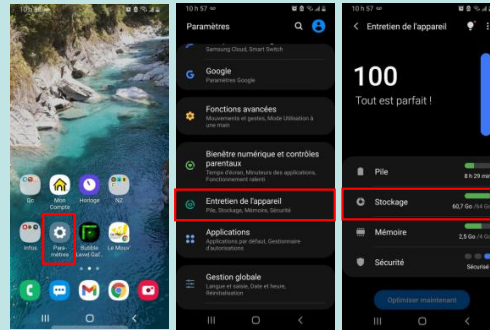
10 h 57

Gc

Mon Compte

Horloge

NZ

Infos

Paramètres

Bubble Level Gal...

Le Mouv

10 h 57

Paramètres

Samsung Cloud, Smart Switch

Google

Paramètres Google

Fonctions avancées

Mouvements et gestes, Mode Utilisation à une main

Bienêtre numérique et contrôles parentaux

Temps d'écran, Minuteurs des applications, Fonctionnement ralenti

Entretien de l'appareil

Pile, Stockage, Mémoire, Sécurité

Applications

Applications par défaut, Gestionnaire d'autorisations

Gestion globale

Langue et saisie, Date et heure, Réinitialisation

10 h 57

Entretien de l'appareil

100

Tout est parfait !

Pile

8 h 29 min

Stockage

60,7 Go /64 Go

Mémoire

2,5 Go /4 Go

Sécurité

Optimiser maintenant